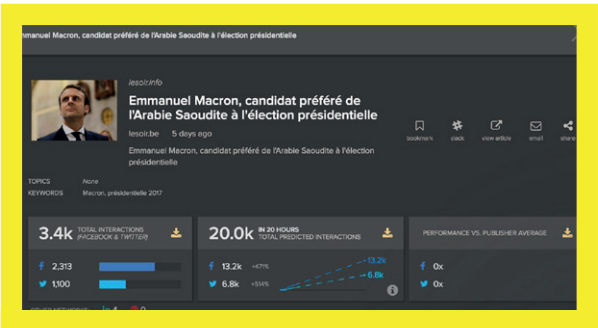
Emmanuel Macron, candidat préféré de l'Arabie Saoudite à l'élection présidentielle

lesoir.info

Emmanuel Macron, candidat préféré de l'Arabie Saoudite à l'élection présidentielle

lesoir.be 5 days ago

Emmanuel Macron, candidat préféré de l'Arabie Saoudite à l'élection présidentielle

bookmark slack view article email share

TOPICS None
KEYWORDS Macron, présidentielle 2017

3.4k TOTAL INTERACTIONS (FACEBOOK & TWITTER)

f 2,313
1,100

20.0k IN 20 HOURS TOTAL PREDICTED INTERACTIONS

f 13.2k +477%
6.8k +514%

13.2k
6.8k

PERFORMANCE VS. PUBLISHER AVERAGE

f 0x
0x

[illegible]